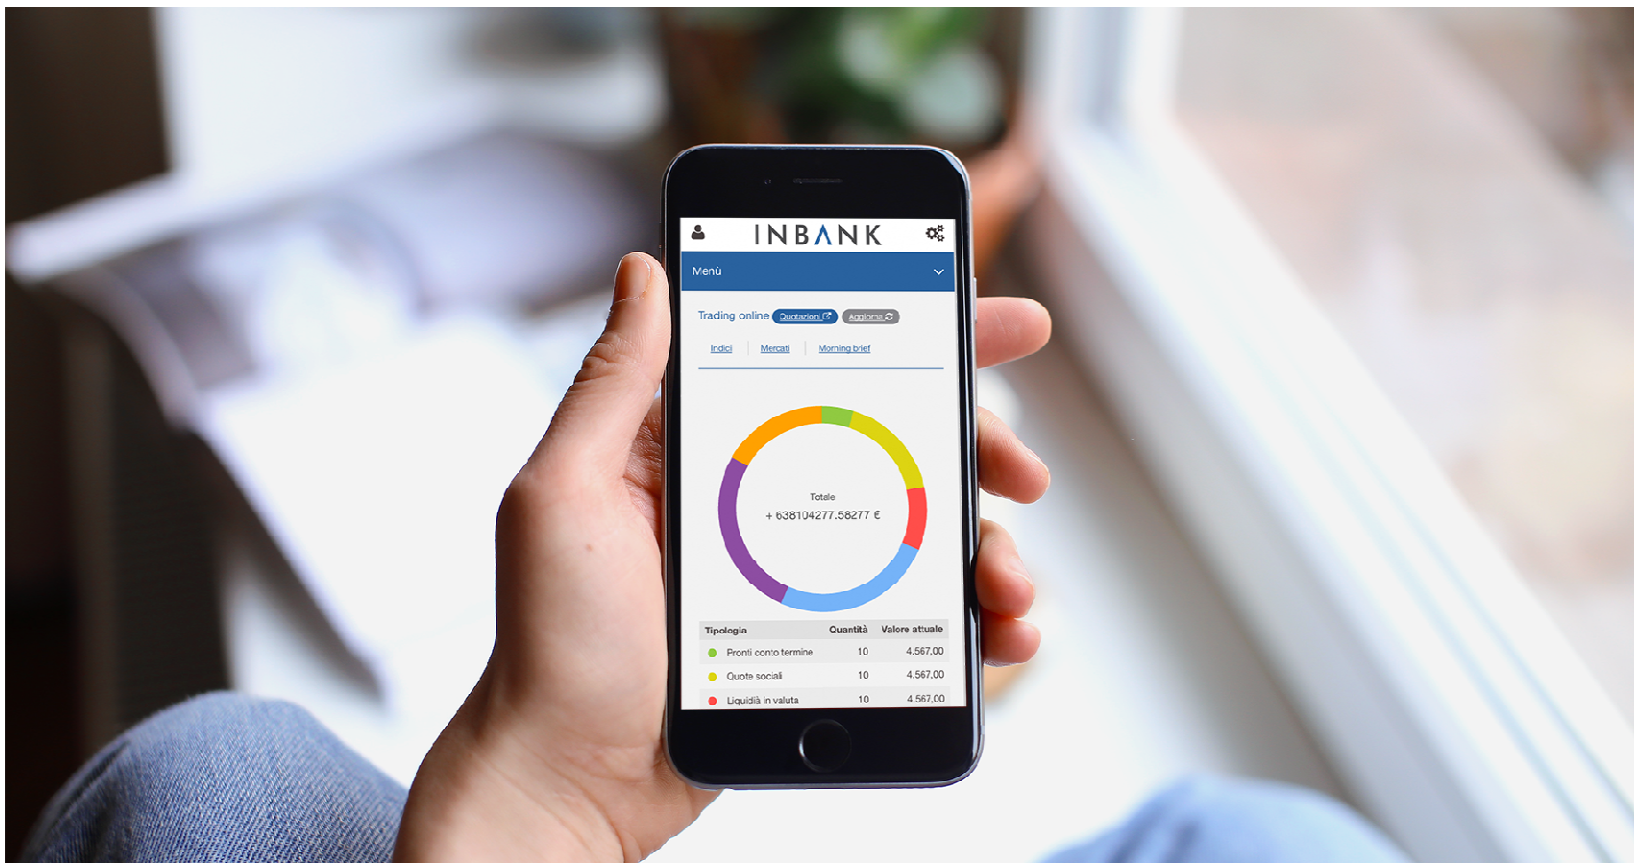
INBANK

Menù

Trading online Quotazioni Aggiorna

Indici | Mercati | Morning brief

Totale
+ 638104277.58277 €

| Tipologia | Quantità | Valore attuale |
|---|---|---|
| Pronti contro termine | 10 | 4.567,00 |
| Quote sociali | 10 | 4.567,00 |
| Liquidità in valuta | 10 | 4.567,00 |